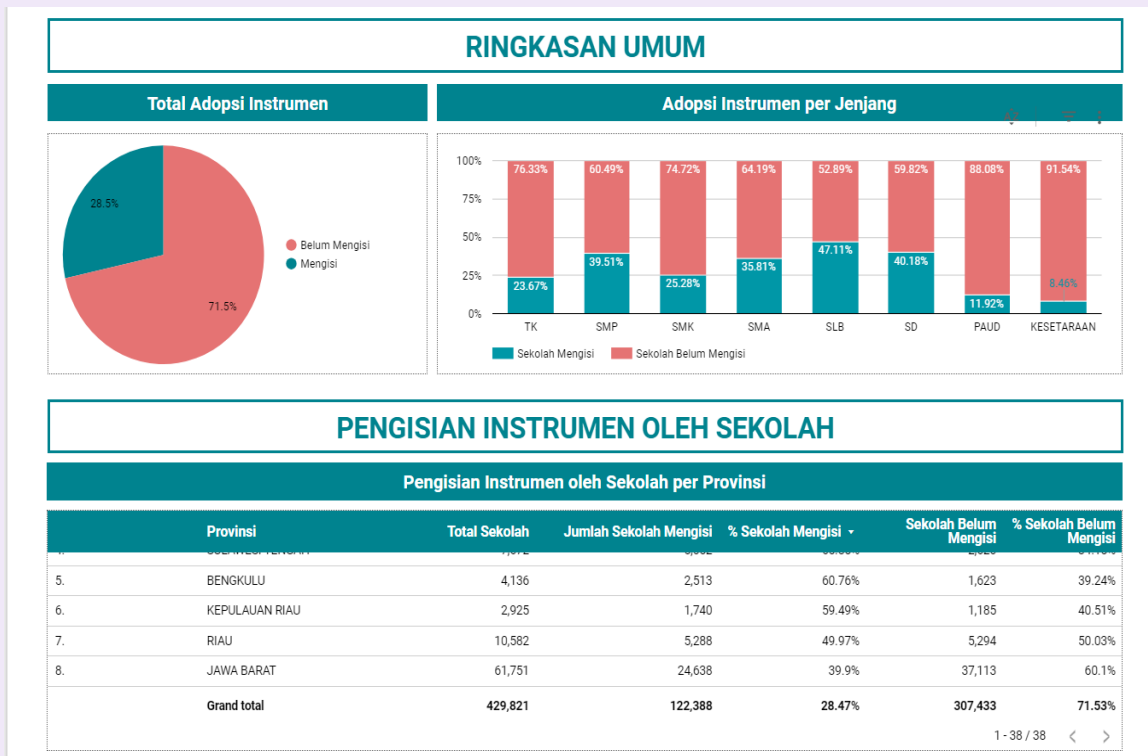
RINGKASAN UMUM

Total Adopsi Instrumen

28.5%

71.5%

Belum Mengisi
Mengisi

Adopsi Instrumen per Jenjang

100%
75%
50%
25%
0%

| | TK | SMP | SMK | SMA | SLB | SD | PAUD | KESETARAAN |
|---|---|---|---|---|---|---|---|---|
| Sekolah Belum Mengisi | 76.33% | 60.49% | 74.72% | 64.19% | 52.89% | 59.82% | 88.08% | 91.54% |
| Sekolah Mengisi | 23.67% | 39.51% | 25.28% | 35.81% | 47.11% | 40.18% | 11.92% | 8.46% |

Sekolah Mengisi
Sekolah Belum Mengisi

PENGISIAN INSTRUMEN OLEH SEKOLAH

Pengisian Instrumen oleh Sekolah per Provinsi

| | Provinsi | Total Sekolah | Jumlah Sekolah Mengisi | % Sekolah Mengisi ▾ | Sekolah Belum Mengisi | % Sekolah Belum Mengisi |
|---|---|---|---|---|---|---|
| 4. | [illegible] | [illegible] | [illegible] | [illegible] | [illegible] | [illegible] |
| 5. | BENGKULU | 4,136 | 2,513 | 60.76% | 1,623 | 39.24% |
| 6. | KEPULAUAN RIAU | 2,925 | 1,740 | 59.49% | 1,185 | 40.51% |
| 7. | RIAU | 10,582 | 5,288 | 49.97% | 5,294 | 50.03% |
| 8. | JAWA BARAT | 61,751 | 24,638 | 39.9% | 37,113 | 60.1% |
| | Grand total | 429,821 | 122,388 | 28.47% | 307,433 | 71.53% |

1 - 38 / 38 < >